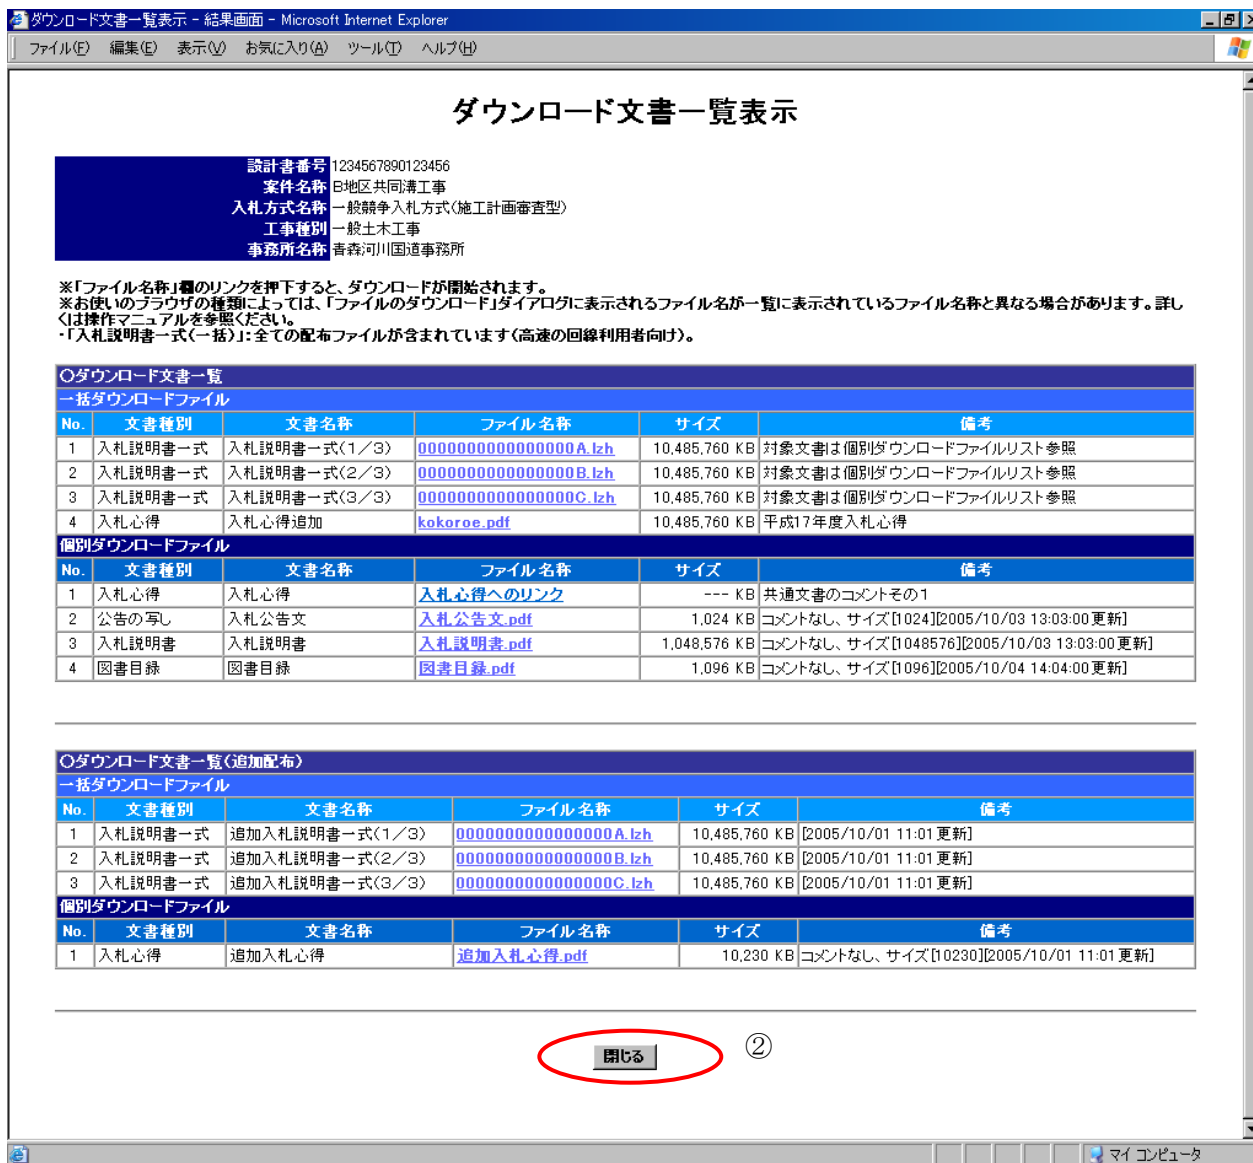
ダウンロード文書一覧表示 - 結果画面 - Microsoft Internet Explorer

ファイル(F) 編集(E) 表示(V) お気に入り(A) ツール(T) ヘルプ(H)

ダウンロード文書一覧表示

| 設計書番号 | 1234567890123456 |
|---|---|
| 案件名称 | B地区共同溝工事 |
| 入札方式名称 | 一般競争入札方式(施工計画審査型) |
| 工事種別 | 一般土木工事 |
| 事務所名称 | 青森河川国道事務所 |

※「ファイル名称」欄のリンクを押下すると、ダウンロードが開始されます。
※お使いのブラウザの種類によっては、「ファイルのダウンロード」ダイアログに表示されるファイル名が一覧に表示されているファイル名称と異なる場合があります。詳しくは操作マニュアルを参照ください。
・「入札説明書一式(一括)」:全ての配布ファイルが含まれています(高速の回線利用者向け)。

○ダウンロード文書一覧

一括ダウンロードファイル

| No. | 文書種別 | 文書名称 | ファイル名称 | サイズ | 備考 |
|---|---|---|---|---|---|
| 1 | 入札説明書一式 | 入札説明書一式(1/3) | 0000000000000000A.lzh | 10,485,760 KB | 対象文書は個別ダウンロードファイルリスト参照 |
| 2 | 入札説明書一式 | 入札説明書一式(2/3) | 0000000000000000B.lzh | 10,485,760 KB | 対象文書は個別ダウンロードファイルリスト参照 |
| 3 | 入札説明書一式 | 入札説明書一式(3/3) | 0000000000000000C.lzh | 10,485,760 KB | 対象文書は個別ダウンロードファイルリスト参照 |
| 4 | 入札心得 | 入札心得追加 | kokoroe.pdf | 10,485,760 KB | 平成17年度入札心得 |

個別ダウンロードファイル

| No. | 文書種別 | 文書名称 | ファイル名称 | サイズ | 備考 |
|---|---|---|---|---|---|
| 1 | 入札心得 | 入札心得 | 入札心得へのリンク | --- KB | 共通文書のコメントその1 |
| 2 | 公告の写し | 入札公告文 | 入札公告文.pdf | 1,024 KB | コメントなし、サイズ[1024][2005/10/03 13:03:00更新] |
| 3 | 入札説明書 | 入札説明書 | 入札説明書.pdf | 1,048,576 KB | コメントなし、サイズ[1048576][2005/10/03 13:03:00更新] |
| 4 | 図書目録 | 図書目録 | 図書目録.pdf | 1,096 KB | コメントなし、サイズ[1096][2005/10/04 14:04:00更新] |

○ダウンロード文書一覧(追加配布)

一括ダウンロードファイル

| No. | 文書種別 | 文書名称 | ファイル名称 | サイズ | 備考 |
|---|---|---|---|---|---|
| 1 | 入札説明書一式 | 追加入札説明書一式(1/3) | 0000000000000000A.lzh | 10,485,760 KB | [2005/10/01 11:01更新] |
| 2 | 入札説明書一式 | 追加入札説明書一式(2/3) | 0000000000000000B.lzh | 10,485,760 KB | [2005/10/01 11:01更新] |
| 3 | 入札説明書一式 | 追加入札説明書一式(3/3) | 0000000000000000C.lzh | 10,485,760 KB | [2005/10/01 11:01更新] |

個別ダウンロードファイル

| No. | 文書種別 | 文書名称 | ファイル名称 | サイズ | 備考 |
|---|---|---|---|---|---|
| 1 | 入札心得 | 追加入札心得 | 追加入札心得.pdf | 10,230 KB | コメントなし、サイズ[10230][2005/10/01 11:01更新] |

閉じる
②

マイ コンピュータ